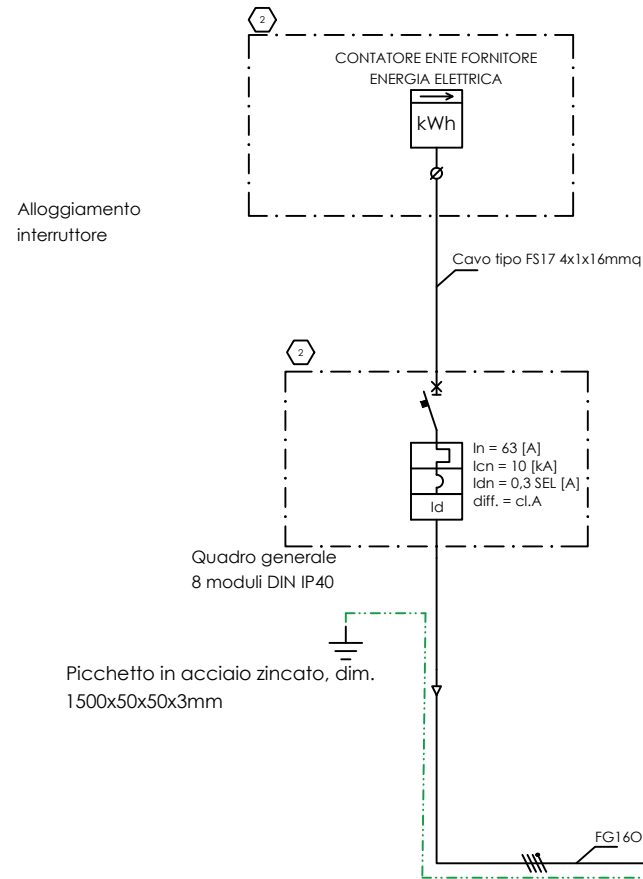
2

CONTATORE ENTE FORNITORE ENERGIA ELETTRICA

kWh

Alloggiamento interruttore

Cavo tipo FS17 4x1x16mmq

2

In = 63 [A]
Icn = 10 [kA]
Idn = 0,3 SEL [A]
diff. = cl.A

Id

Quadro generale
8 moduli DIN IP40

Picchetto in acciaio zincato, dim. 1500x50x50x3mm

FG16O